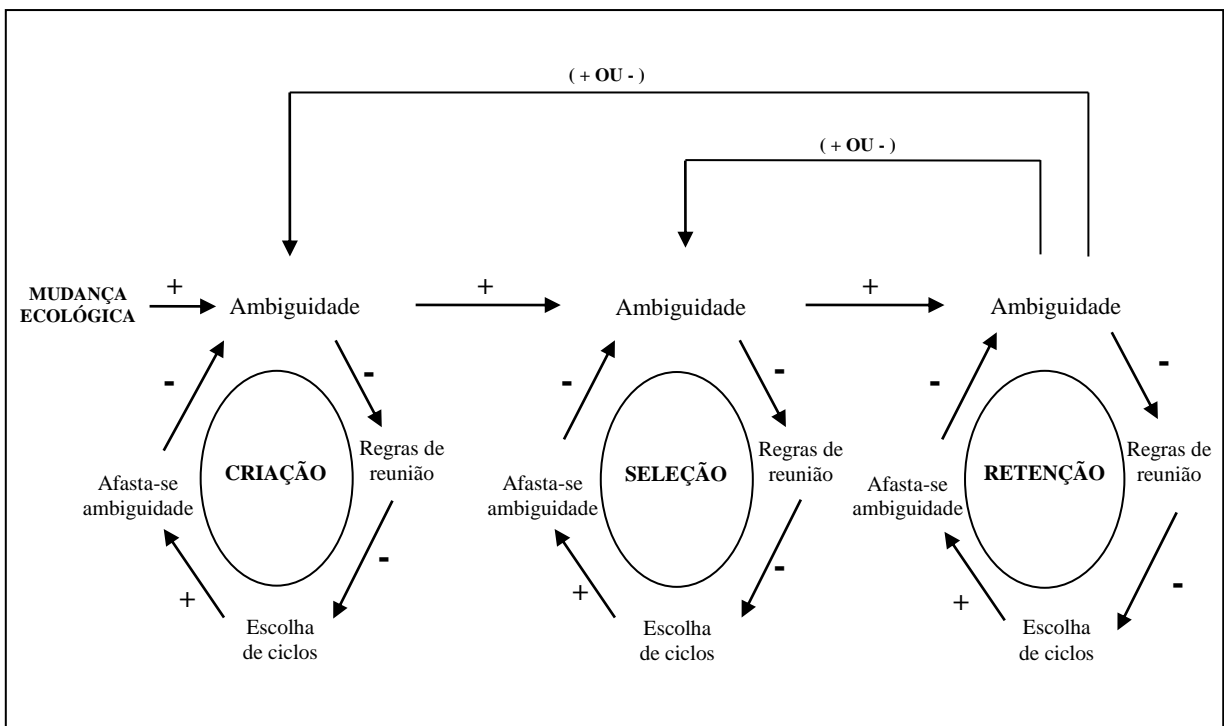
( + OU - )

( + OU - )

MUDANÇA ECOLÓGICA

+

Ambiguidade

+

Ambiguidade

+

Ambiguidade

-

-

Regras de reunião

CRIAÇÃO

Afasta-se ambiguidade

-

+

Escolha de ciclos

-

-

Regras de reunião

SELEÇÃO

Afasta-se ambiguidade

-

+

Escolha de ciclos

-

-

Regras de reunião

RETENÇÃO

Afasta-se ambiguidade

-

+

Escolha de ciclos